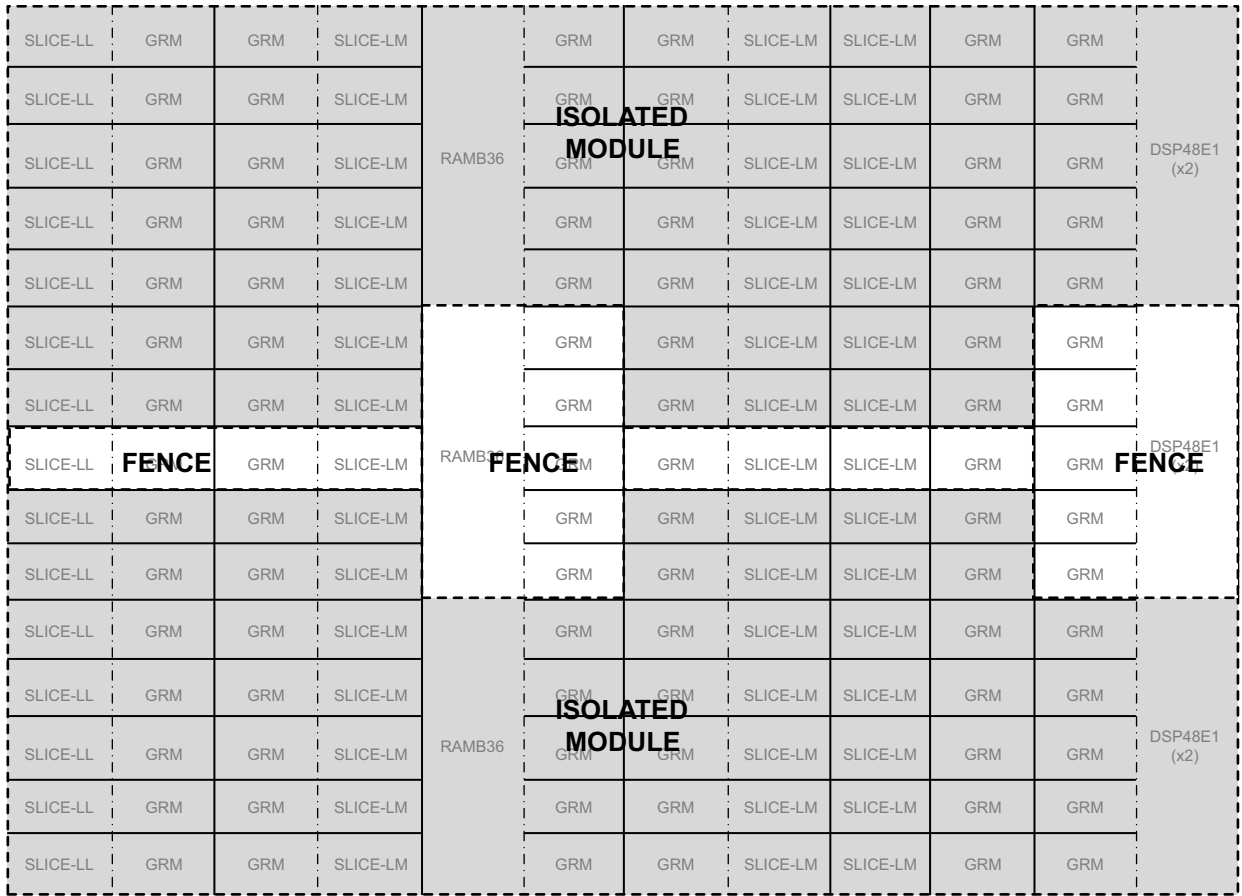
| SLICE-LL | GRM | GRM | SLICE-LM | | GRM | GRM | SLICE-LM | SLICE-LM | GRM | GRM | |
|---|---|---|---|---|---|---|---|---|---|---|---|
| SLICE-LL | GRM | GRM | SLICE-LM | | GRM | GRM | SLICE-LM | SLICE-LM | GRM | GRM | |
| SLICE-LL | GRM | GRM | SLICE-LM | RAMB36 | GRM | GRM | SLICE-LM | SLICE-LM | GRM | GRM | DSP48E1 (x2) |
| SLICE-LL | GRM | GRM | SLICE-LM | | GRM | GRM | SLICE-LM | SLICE-LM | GRM | GRM | |
| SLICE-LL | GRM | GRM | SLICE-LM | | GRM | GRM | SLICE-LM | SLICE-LM | GRM | GRM | |
| SLICE-LL | GRM | GRM | SLICE-LM | | GRM | GRM | SLICE-LM | SLICE-LM | GRM | GRM | |
| SLICE-LL | GRM | GRM | SLICE-LM | | GRM | GRM | SLICE-LM | SLICE-LM | GRM | GRM | |
| SLICE-LL | GRM | GRM | SLICE-LM | RAMB36 | GRM | GRM | SLICE-LM | SLICE-LM | GRM | GRM | DSP48E1 (x2) |
| SLICE-LL | GRM | GRM | SLICE-LM | | GRM | GRM | SLICE-LM | SLICE-LM | GRM | GRM | |
| SLICE-LL | GRM | GRM | SLICE-LM | | GRM | GRM | SLICE-LM | SLICE-LM | GRM | GRM | |
| SLICE-LL | GRM | GRM | SLICE-LM | | GRM | GRM | SLICE-LM | SLICE-LM | GRM | GRM | |
| SLICE-LL | GRM | GRM | SLICE-LM | | GRM | GRM | SLICE-LM | SLICE-LM | GRM | GRM | |
| SLICE-LL | GRM | GRM | SLICE-LM | RAMB36 | GRM | GRM | SLICE-LM | SLICE-LM | GRM | GRM | DSP48E1 (x2) |
| SLICE-LL | GRM | GRM | SLICE-LM | | GRM | GRM | SLICE-LM | SLICE-LM | GRM | GRM | |
| SLICE-LL | GRM | GRM | SLICE-LM | | GRM | GRM | SLICE-LM | SLICE-LM | GRM | GRM | |

ISOLATED MODULE

FENCE

FENCE

FENCE

ISOLATED MODULE